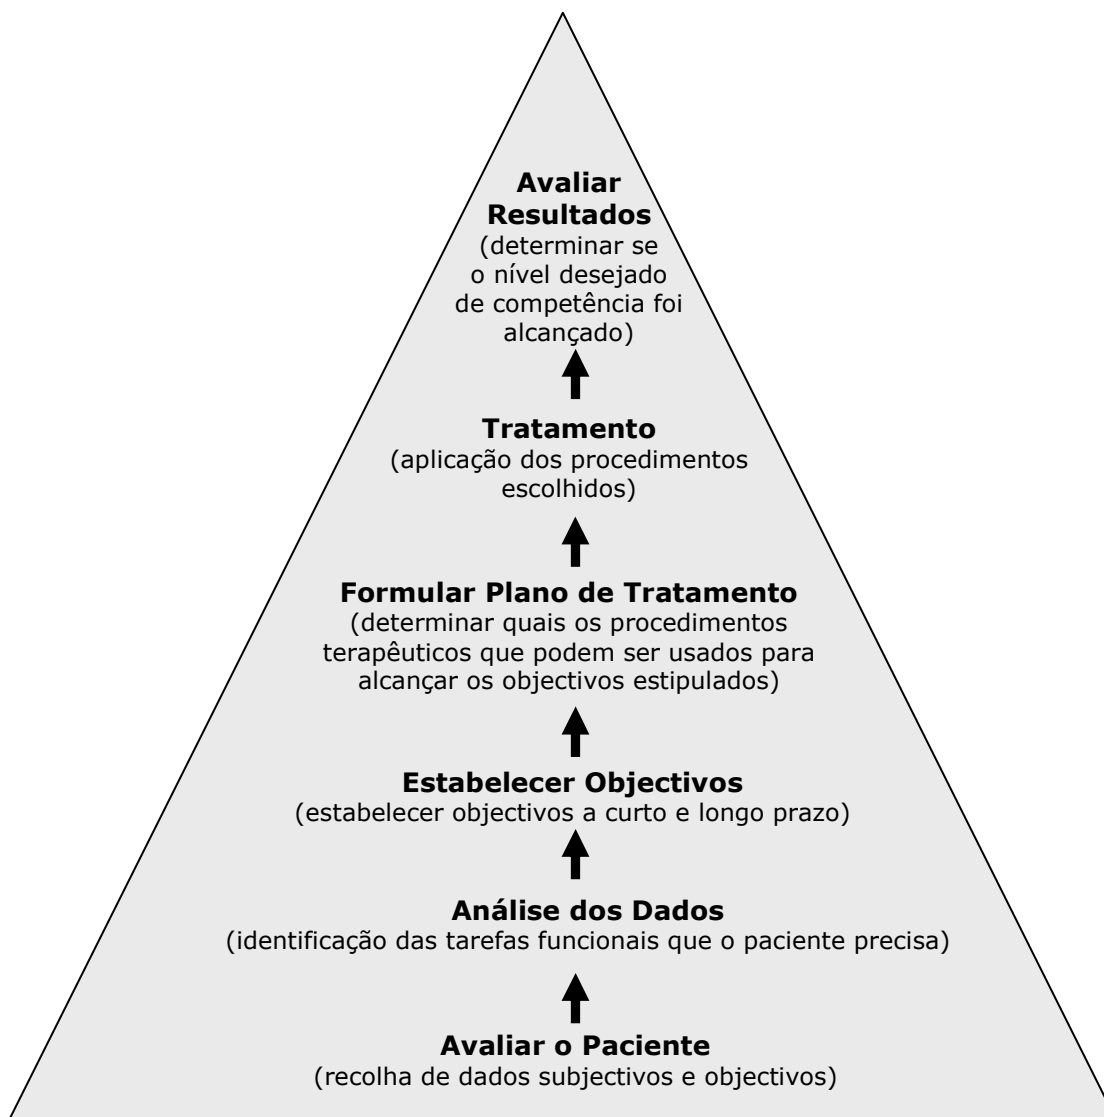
Avaliar Resultados
(determinar se o nível desejado de competência foi alcançado)

Tratamento
(aplicação dos procedimentos escolhidos)

Formular Plano de Tratamento
(determinar quais os procedimentos terapêuticos que podem ser usados para alcançar os objectivos estipulados)

Estabelecer Objectivos
(estabelecer objectivos a curto e longo prazo)

Análise dos Dados
(identificação das tarefas funcionais que o paciente precisa)

Avaliar o Paciente
(recolha de dados subjectivos e objectivos)